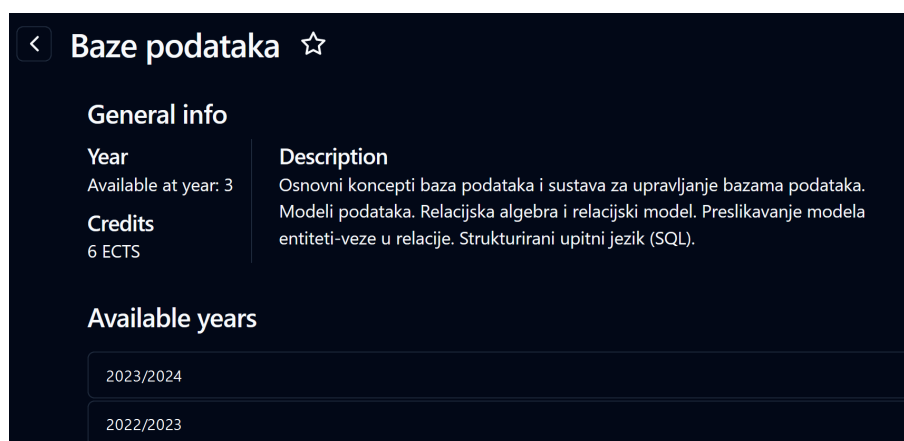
Baze podataka

General info

Year
Available at year: 3

Credits
6 ECTS

Description
Osnovni koncepti baza podataka i sustava za upravljanje bazama podataka. Modeli podataka. Relacijska algebra i relacijski model. Preslikavanje modela entiteti-veze u relacije. Strukturirani upitni jezik (SQL).

Available years

2023/2024

2022/2023